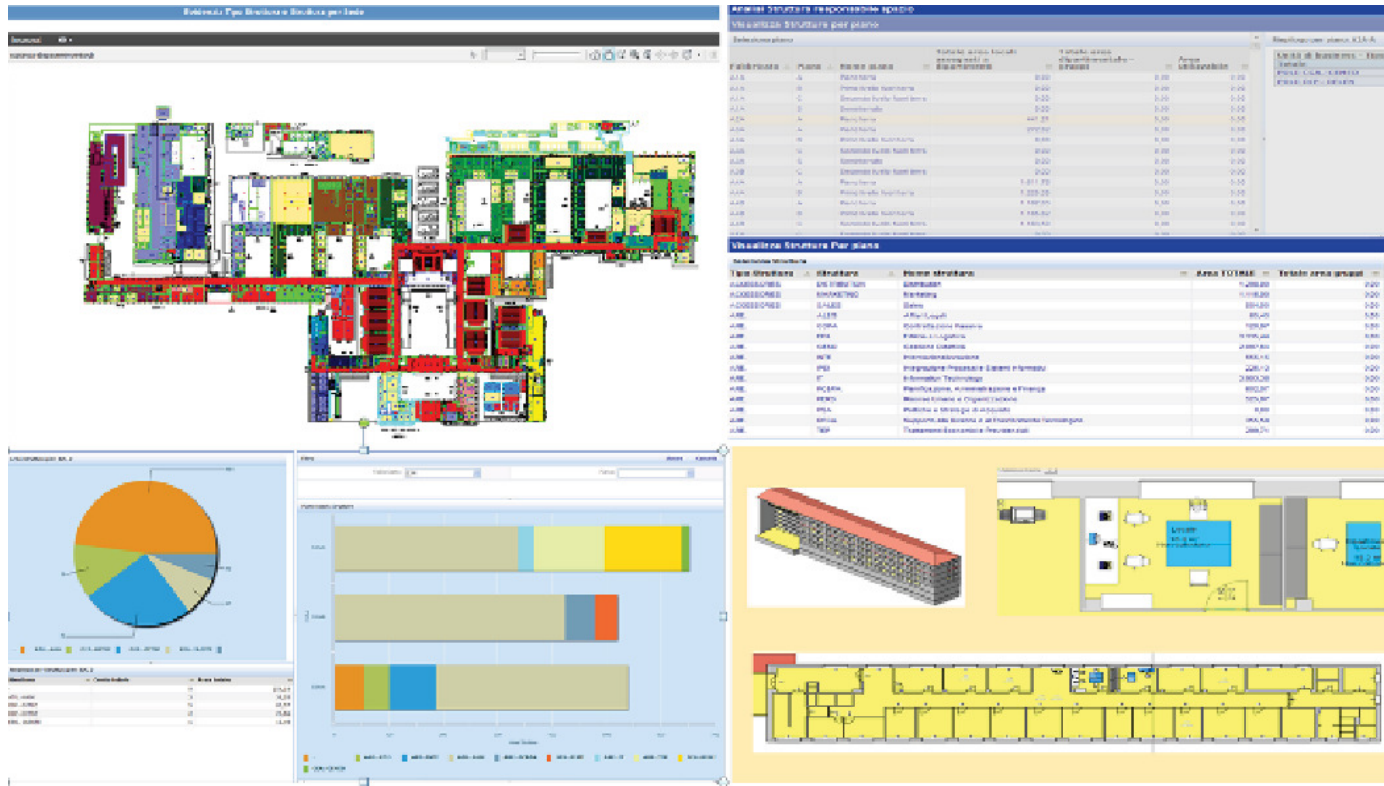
Visualizza Strutture per piano

Visualizza Strutture Per piano

| Tipo Struttura | Struttura | Nome struttura | Area TOTALE | Totale area gruppi |
|---|---|---|---|---|
| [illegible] | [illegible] | Marketing | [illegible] | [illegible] |
| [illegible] | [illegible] | Sales | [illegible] | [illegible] |
| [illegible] | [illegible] | Information Technology | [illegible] | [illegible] |
| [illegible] | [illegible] | Pianificazione, Amministrazione e Finanza | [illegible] | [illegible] |